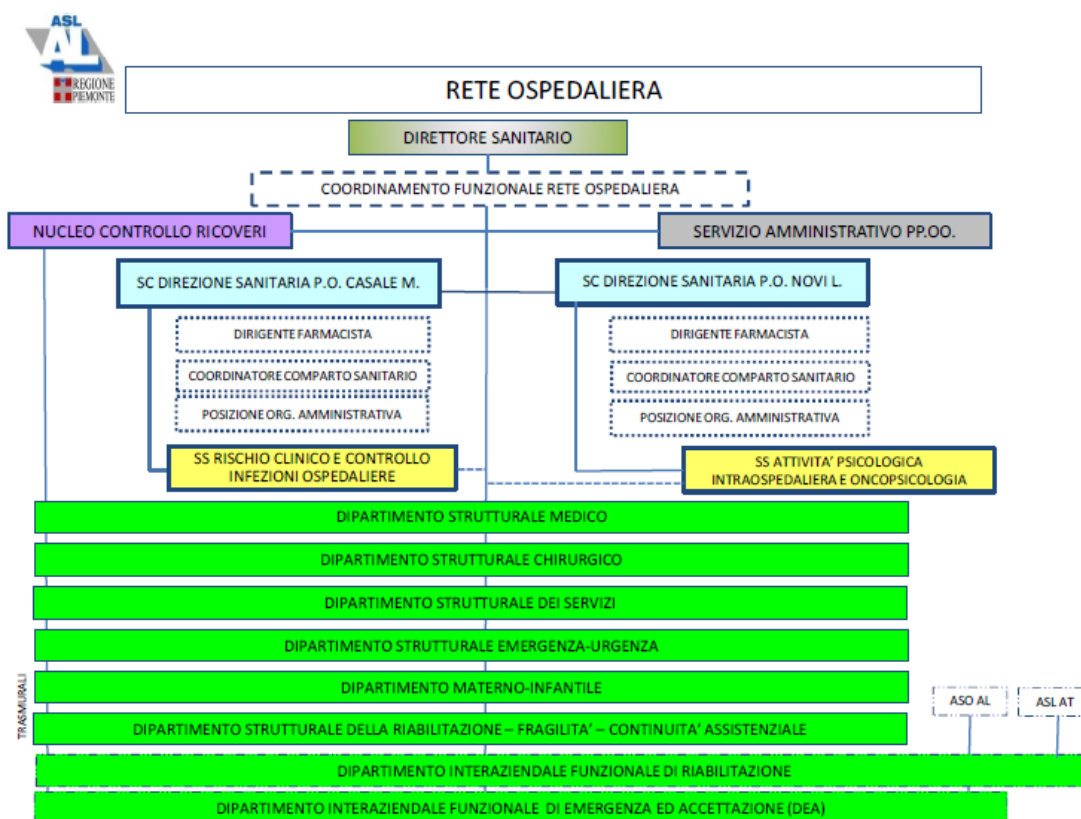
ASL AL
REGIONE PIEMONTE

RETE OSPEDALIERA

DIRETTORE SANITARIO

COORDINAMENTO FUNZIONALE RETE OSPEDALIERA

NUCLEO CONTROLLO RICOVERI

SERVIZIO AMMINISTRATIVO PP.OO.

SC DIREZIONE SANITARIA P.O. CASALE M.

SC DIREZIONE SANITARIA P.O. NOVI L.

DIRIGENTE FARMACISTA

COORDINATORE COMPARTO SANITARIO

POSIZIONE ORG. AMMINISTRATIVA

DIRIGENTE FARMACISTA

COORDINATORE COMPARTO SANITARIO

POSIZIONE ORG. AMMINISTRATIVA

SS RISCHIO CLINICO E CONTROLLO INFEZIONI OSPEDALIERE

SS ATTIVITA' PSICOLOGICA INTRAOSPEDALIERA E ONCOPSICOLOGIA

DIPARTIMENTO STRUTTURALE MEDICO

DIPARTIMENTO STRUTTURALE CHIRURGICO

DIPARTIMENTO STRUTTURALE DEI SERVIZI

DIPARTIMENTO STRUTTURALE EMERGENZA-URGENZA

TRASMURALI

DIPARTIMENTO MATERNO-INFANTILE

ASO AL

ASL AT

DIPARTIMENTO STRUTTURALE DELLA RIABILITAZIONE – FRAGILITA' – CONTINUITA' ASSISTENZIALE

DIPARTIMENTO INTERAZIENDALE FUNZIONALE DI RIABILITAZIONE

DIPARTIMENTO INTERAZIENDALE FUNZIONALE DI EMERGENZA ED ACCETTAZIONE (DEA)